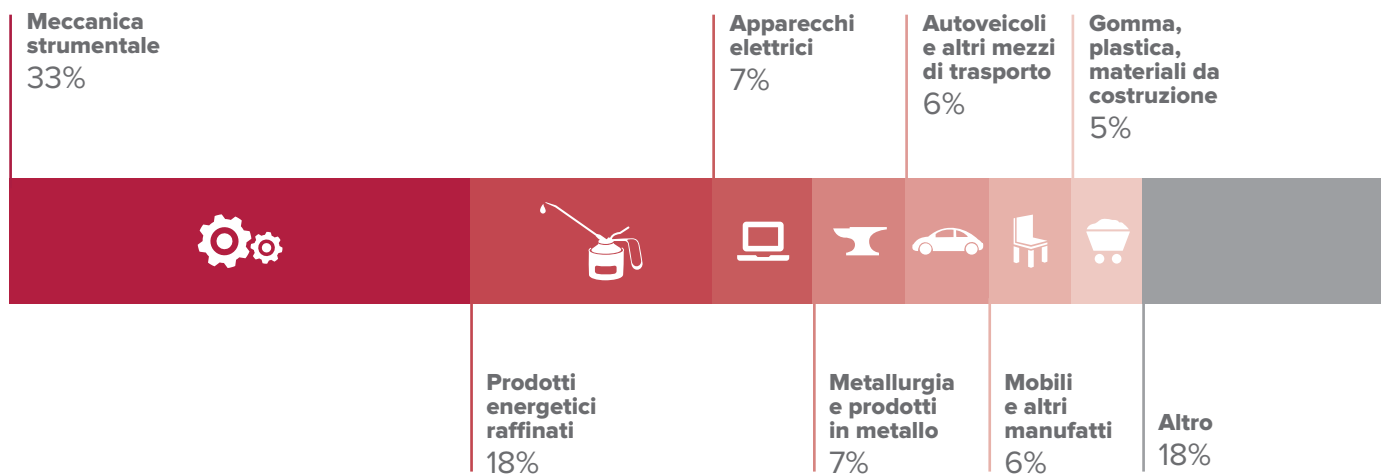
Meccanica strumentale
33%

Apparecchi elettrici
7%

Autoveicoli e altri mezzi di trasporto
6%

Gomma, plastica, materiali da costruzione
5%

Prodotti energetici raffinati
18%

Metallurgia e prodotti in metallo
7%

Mobili e altri manufatti
6%

Altro
18%